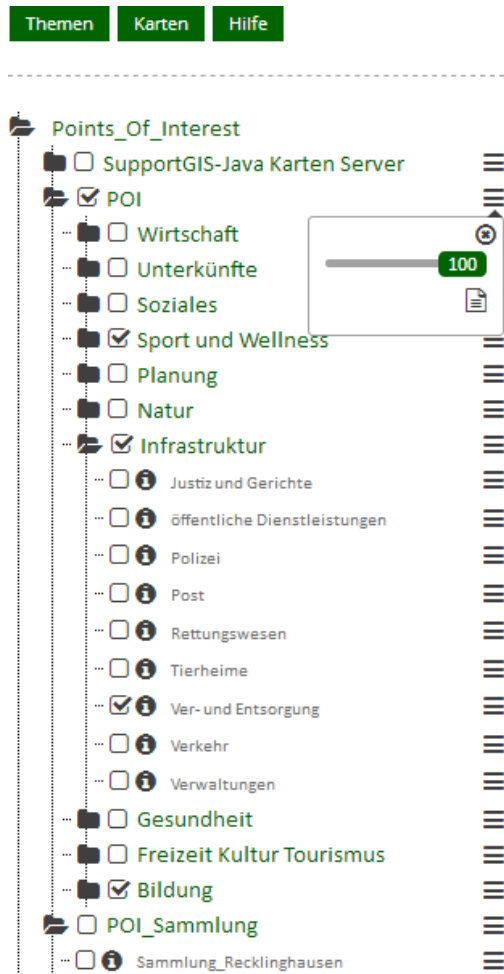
Themen Karten Hilfe

Points_Of_Interest
SupportGIS-Java Karten Server
POI
Wirtschaft
Unterkünfte
Soziales
Sport und Wellness
Planung
Natur
Infrastruktur
Justiz und Gerichte
öffentliche Dienstleistungen
Polizei
Post
Rettungswesen
Tierheime
Ver- und Entsorgung
Verkehr
Verwaltungen
Gesundheit
Freizeit Kultur Tourismus
Bildung
POI_Sammlung
Sammlung_Recklinghausen

100